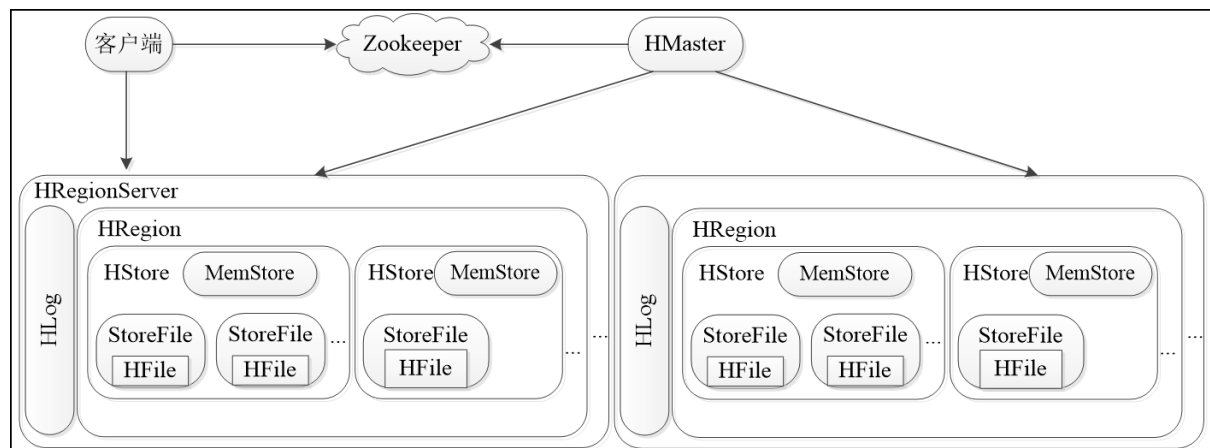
客户端

Zookeeper

HMaster

HRegionServer

HLog

HRegion

HStore

MemStore

StoreFile

HFile

StoreFile

HFile

...

HStore

MemStore

StoreFile

HFile

...

...

HLog

HRegion

HStore

MemStore

StoreFile

HFile

StoreFile

HFile

...

HStore

MemStore

StoreFile

HFile

...

...